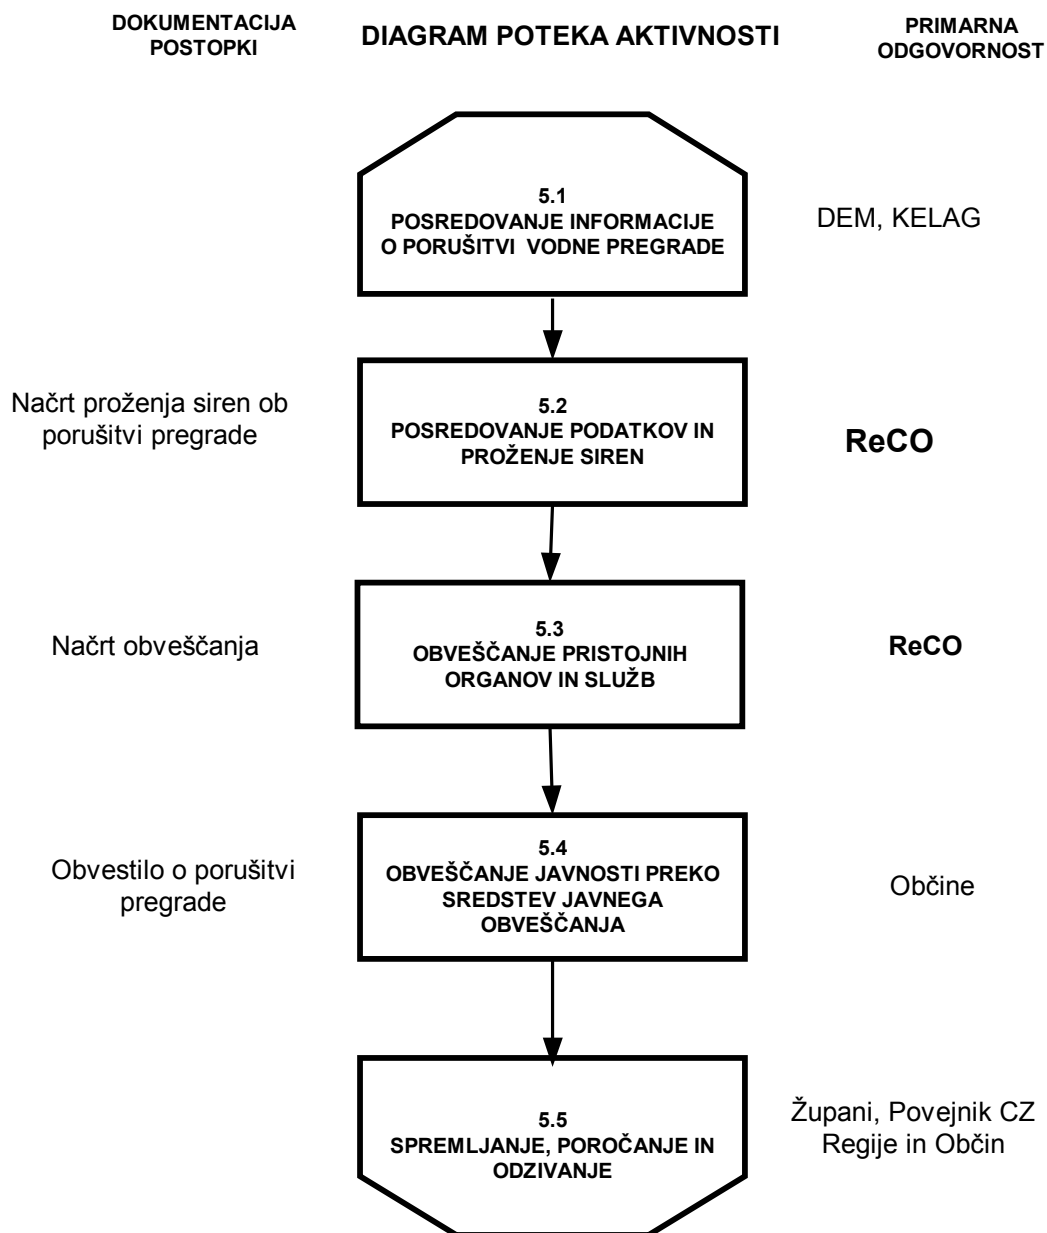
DOKUMENTACIJA POSTOPKI

DIAGRAM POTEKA AKTIVNOSTI

PRIMARNA ODGOVORNOST

5.1
POSREDOVANJE INFORMACIJE O PORUŠITVI VODNE PREGRADE

DEM, KELAG

Načrt proženja siren ob porušitvi pregrade

5.2
POSREDOVANJE PODATKOV IN PROŽENJE SIREN

ReCO

Načrt obveščanja

5.3
OBVEŠČANJE PRISTOJNIH ORGANOV IN SLUŽB

ReCO

Obvestilo o porušitvi pregrade

5.4
OBVEŠČANJE JAVNOSTI PREKO SREDSTEV JAVNEGA OBVEŠČANJA

Občine

5.5
SPREMLJANJE, POROČANJE IN ODZIVANJE

Župani, Povejnik CZ Regije in Občin